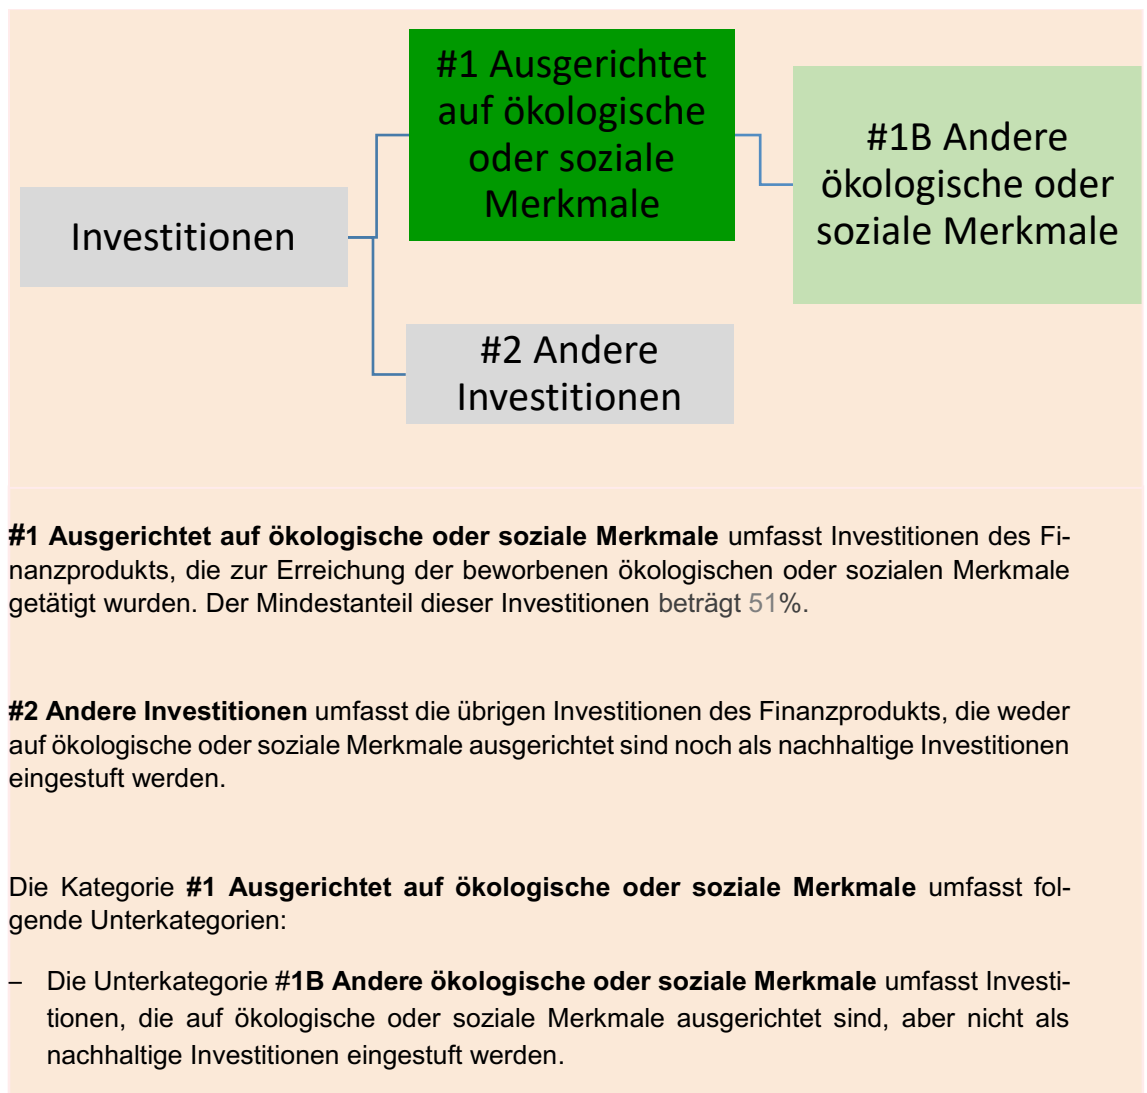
Investitionen

#1 Ausgerichtet auf ökologische oder soziale Merkmale

#1B Andere ökologische oder soziale Merkmale

#2 Andere Investitionen

**#1 Ausgerichtet auf ökologische oder soziale Merkmale** umfasst Investitionen des Finanzprodukts, die zur Erreichung der beworbenen ökologischen oder sozialen Merkmale getätigt wurden. Der Mindestanteil dieser Investitionen beträgt 51%.

**#2 Andere Investitionen** umfasst die übrigen Investitionen des Finanzprodukts, die weder auf ökologische oder soziale Merkmale ausgerichtet sind noch als nachhaltige Investitionen eingestuft werden.

Die Kategorie **#1 Ausgerichtet auf ökologische oder soziale Merkmale** umfasst folgende Unterkategorien:

– Die Unterkategorie #**1B Andere ökologische oder soziale Merkmale** umfasst Investitionen, die auf ökologische oder soziale Merkmale ausgerichtet sind, aber nicht als nachhaltige Investitionen eingestuft werden.